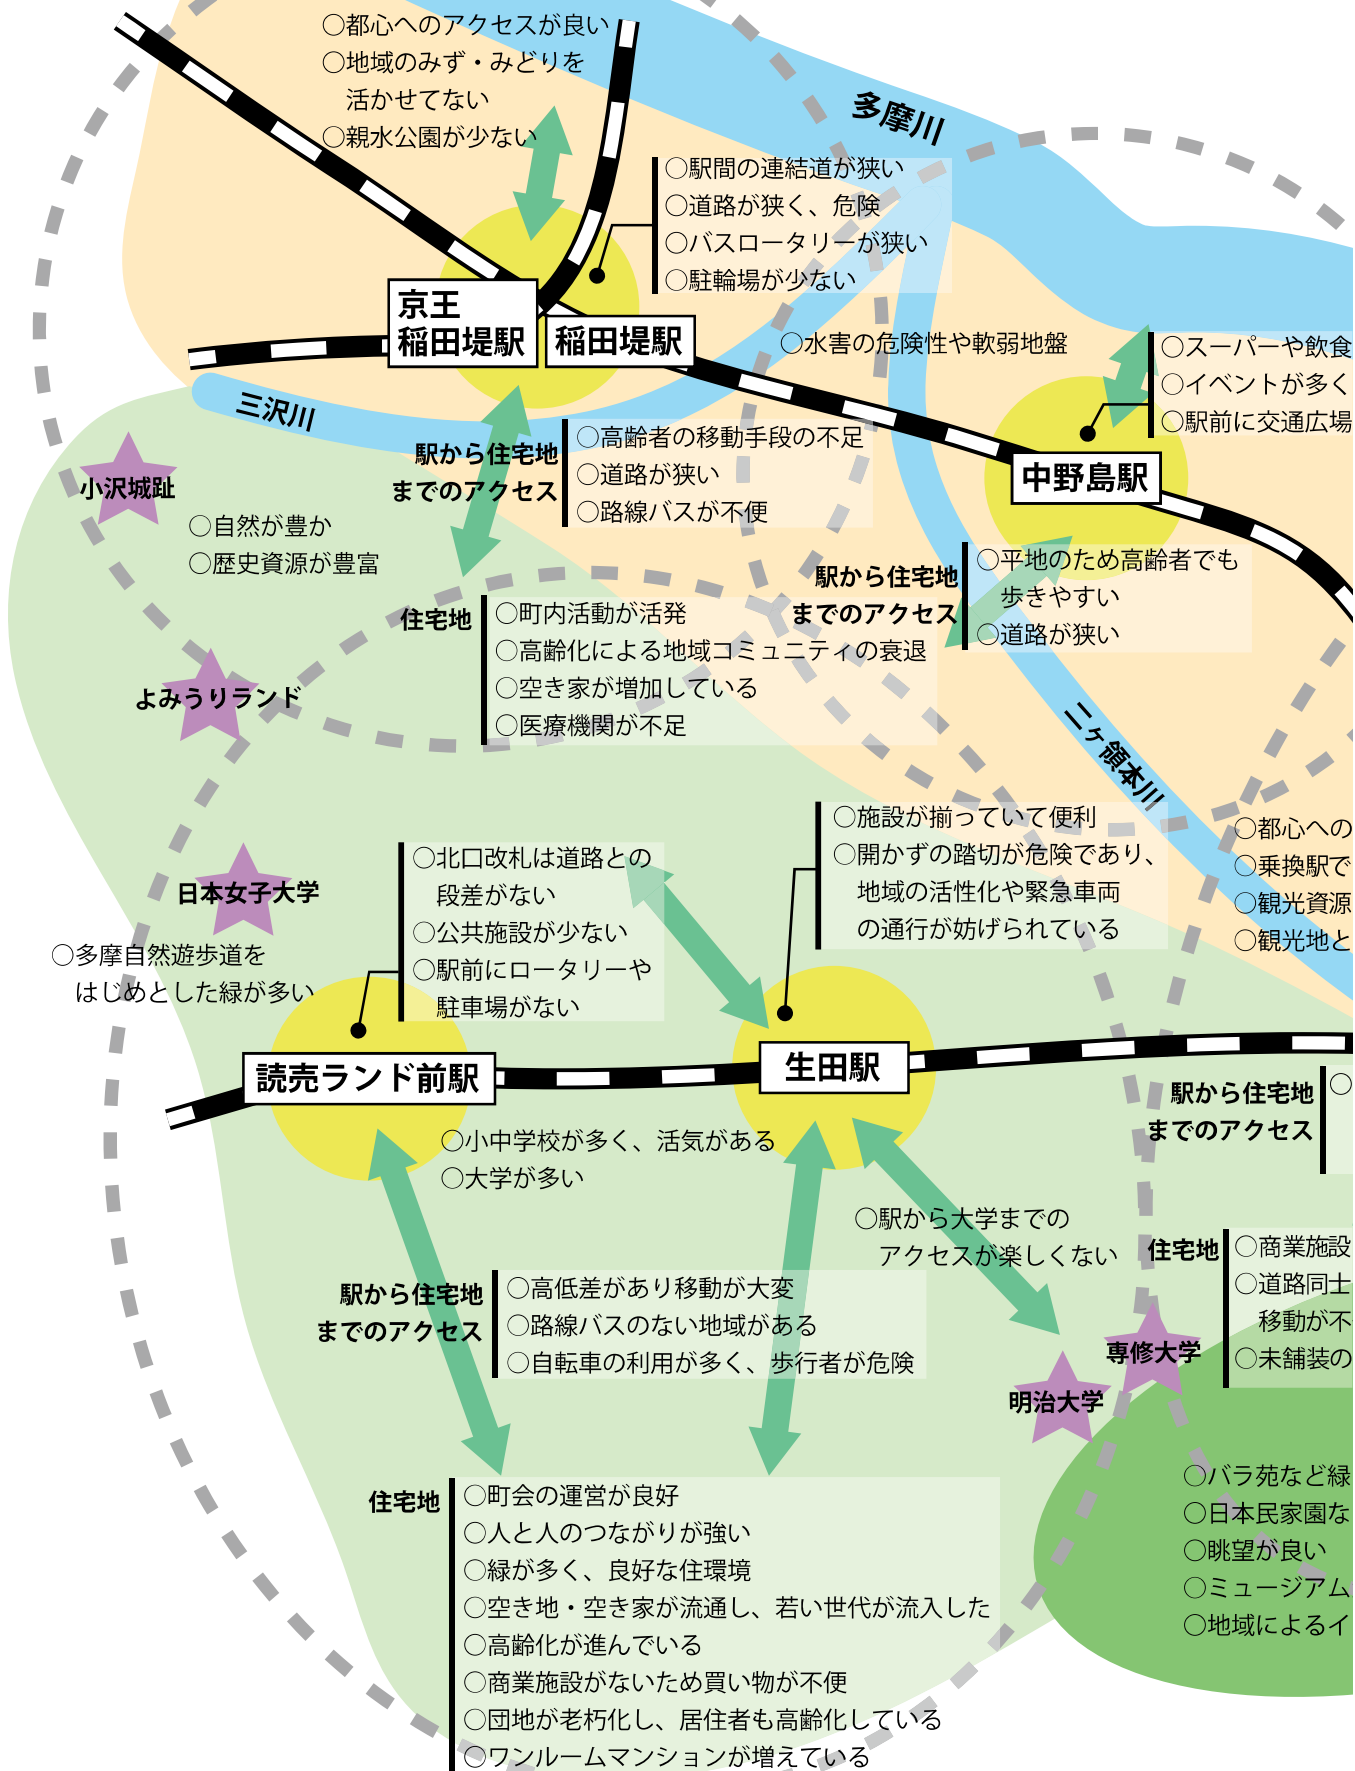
○都心へのアクセスが良い
○地域のみず・みどりを活かせてない
○親水公園が少ない

多摩川

○駅間の連結道が狭い
○道路が狭く、危険
○バスロータリーが狭い
○駐輪場が少ない

京王稲田堤駅

稲田堤駅

○水害の危険性や軟弱地盤

○スーパーや飲食
○イベントが多く
○駅前に交通広場

三沢川

駅から住宅地までのアクセス
○高齢者の移動手段の不足
○道路が狭い
○路線バスが不便

中野島駅

小沢城趾
○自然が豊か
○歴史資源が豊富

駅から住宅地までのアクセス
○平地のため高齢者でも歩きやすい
○道路が狭い

住宅地
○町内活動が活発
○高齢化による地域コミュニティの衰退
○空き家が増加している
○医療機関が不足

よみうりランド

二ヶ領本川

○施設が揃っていて便利
○開かずの踏切が危険であり、地域の活性化や緊急車両の通行が妨げられている

○都心への
○乗換駅で
○観光資源
○観光地と

日本女子大学

○北口改札は道路との段差がない
○公共施設が少ない
○駅前にロータリーや駐車場がない

○多摩自然遊歩道をはじめとした緑が多い

読売ランド前駅

生田駅

駅から住宅地までのアクセス
○

○小中学校が多く、活気がある
○大学が多い

○駅から大学までのアクセスが楽しくない

住宅地
○商業施設
○道路同士移動が不
○未舗装の

駅から住宅地までのアクセス
○高低差があり移動が大変
○路線バスのない地域がある
○自転車の利用が多く、歩行者が危険

専修大学

明治大学

○バラ苑など緑
○日本民家園な
○眺望が良い
○ミュージアム
○地域によるイ

住宅地
○町会の運営が良好
○人と人のつながりが強い
○緑が多く、良好な住環境
○空き地・空き家が流通し、若い世代が流入した
○高齢化が進んでいる
○商業施設がないため買い物が不便
○団地が老朽化し、居住者も高齢化している
○ワンルームマンションが増えている